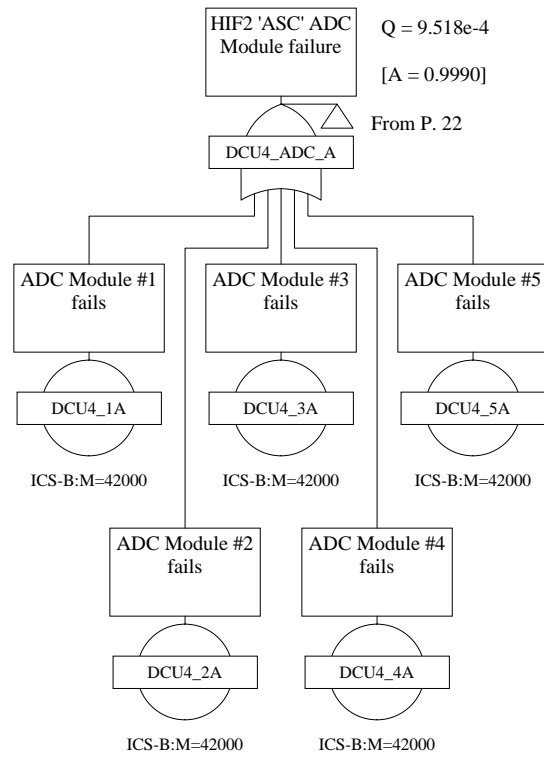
HIF2 'ASC' ADC Module failure

Q = 9.518e-4

[A = 0.9990]

From P. 22

DCU4_ADC_A

ADC Module #1 fails

DCU4_1A

ICS-B:M=42000

ADC Module #3 fails

DCU4_3A

ICS-B:M=42000

ADC Module #5 fails

DCU4_5A

ICS-B:M=42000

ADC Module #2 fails

DCU4_2A

ICS-B:M=42000

ADC Module #4 fails

DCU4_4A

ICS-B:M=42000